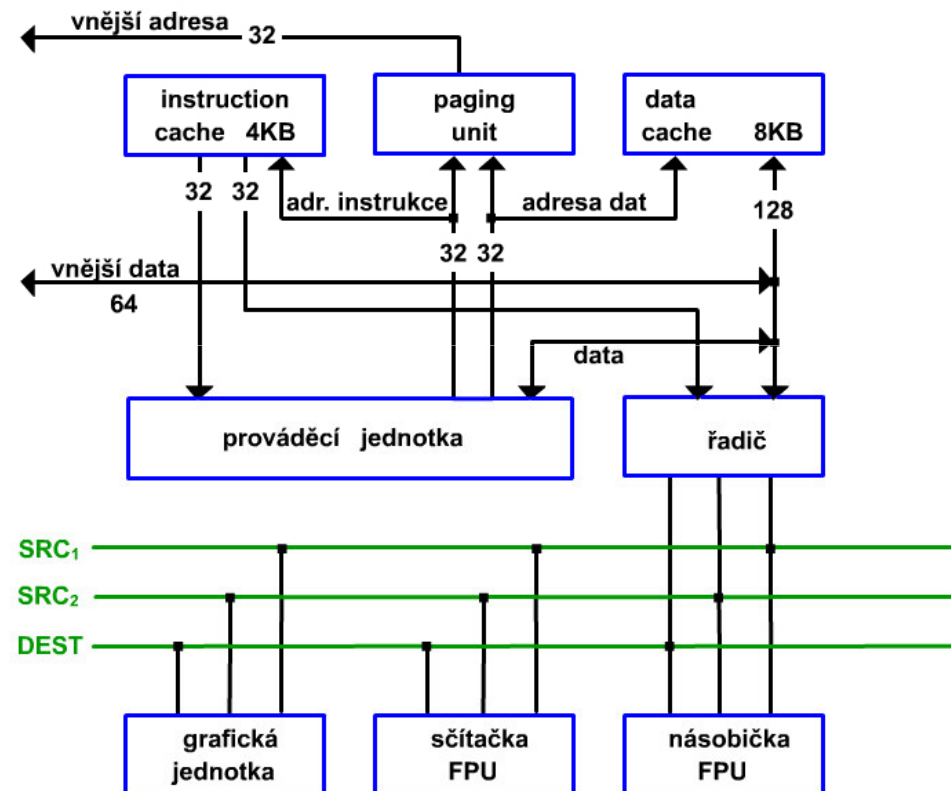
vnější adresa 32

instruction cache 4KB

paging unit

data cache 8KB

32 32

adr. instrukce

adresa dat

128

32 32

vnější data

64

data

prováděcí jednotka

řadič

$SRC_1$

$SRC_2$

DEST

grafická jednotka

sčítačka FPU

násobička FPU